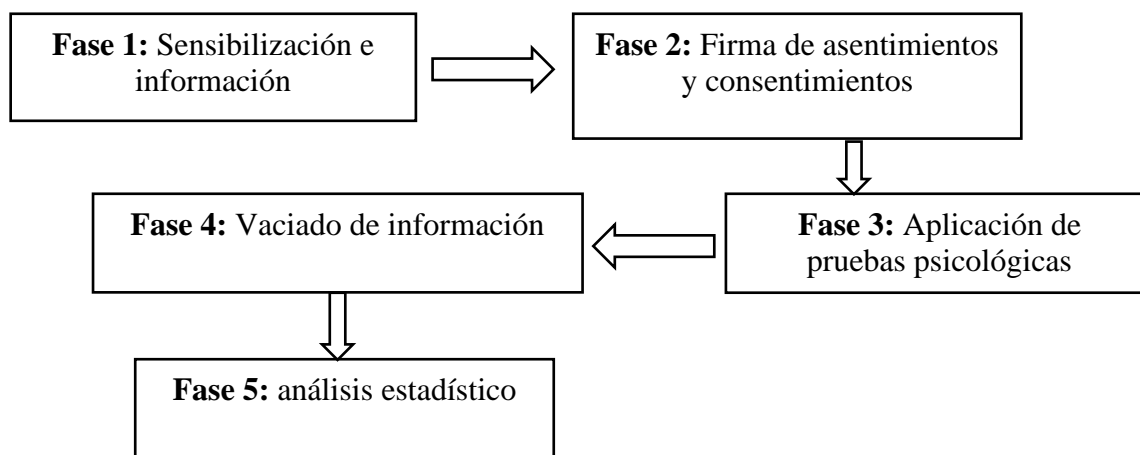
**Fase 1:** Sensibilización e información

**Fase 2:** Firma de asentimientos y consentimientos

**Fase 3:** Aplicación de pruebas psicológicas

**Fase 4:** Vaciado de información

**Fase 5:** análisis estadístico